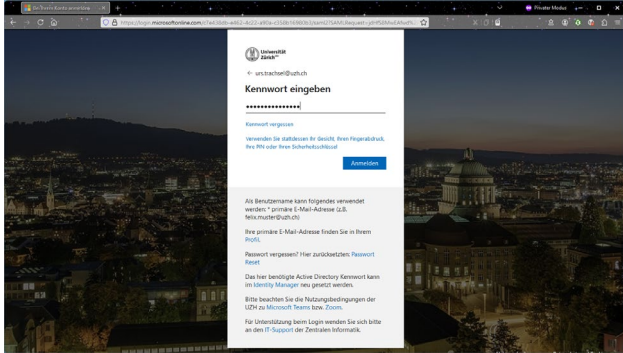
Zu Ihrem Konto anmelden

https://login.microsoftonline.com/c7e438db-e462-4c22-a90a-c358b16980b3/oauth2/SAML?request=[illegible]

Privater Modus

Universität Zürich$^{UZH}$

← urs.trachsel@uzh.ch

Kennwort eingeben

•••••••••••••••

Kennwort vergessen

Verwenden Sie stattdessen Ihr Gesicht, Ihren Fingerabdruck, Ihre PIN oder Ihren Sicherheitsschlüssel

Anmelden

Als Benutzername kann folgendes verwendet werden: * primäre E-Mail-Adresse (z.B. felix.muster@uzh.ch)

Ihre primäre E-Mail-Adresse finden Sie in Ihrem Profil.

Passwort vergessen? Hier zurücksetzen: Passwort Reset

Das hier benötigte Active Directory Kennwort kann im Identity Manager neu gesetzt werden.

Bitte beachten Sie die Nutzungsbedingungen der UZH zu Microsoft Teams bzw. Zoom.

Für Unterstützung beim Login wenden Sie sich bitte an den IT-Support der Zentralen Informatik.